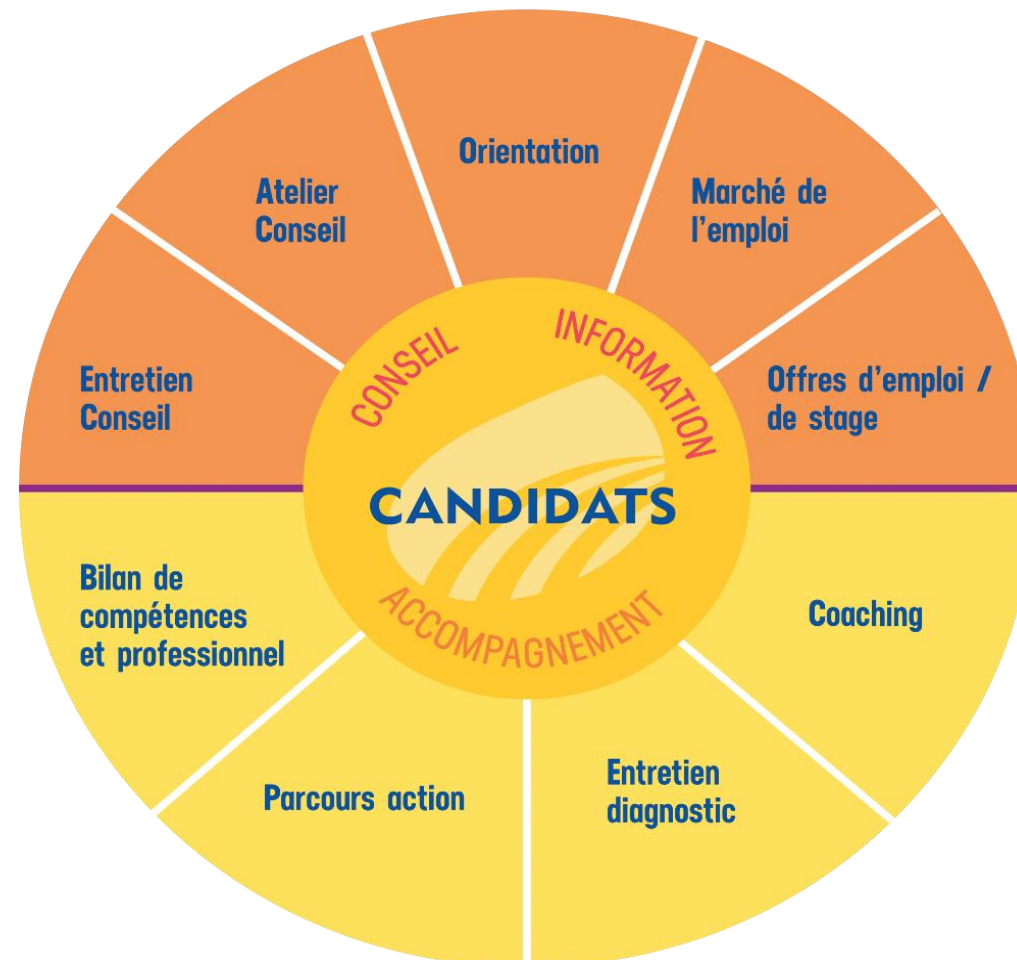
Orientation

Atelier Conseil

Marché de l'emploi

Entretien Conseil

Offres d'emploi / de stage

CONSEIL

INFORMATION

CANDIDATS

ACCOMPAGNEMENT

Bilan de compétences et professionnel

Coaching

Parcours action

Entretien diagnostic